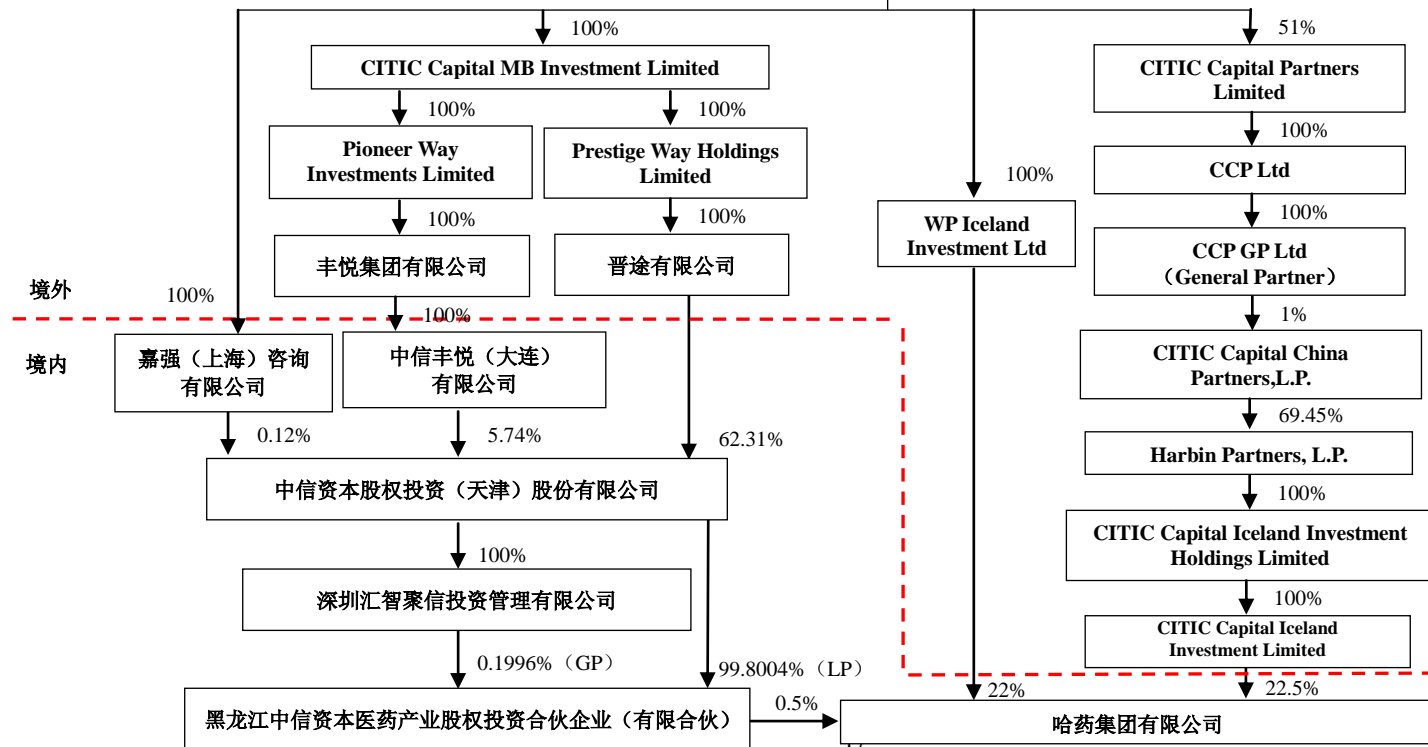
100%

CITIC Capital MB Investment Limited

100%

100%

Pioneer Way Investments Limited

Prestige Way Holdings Limited

100%

100%

丰悦集团有限公司

晋途有限公司

境外

100%

100%

境内

嘉强（上海）咨询有限公司

中信丰悦（大连）有限公司

0.12%

5.74%

62.31%

中信资本股权投资（天津）股份有限公司

100%

深圳汇智聚信投资管理有限公司

0.1996%（GP）

99.8004%（LP）

黑龙江中信资本医药产业股权投资合伙企业（有限合伙）

0.5%

100%

WP Iceland Investment Ltd

22%

51%

CITIC Capital Partners Limited

100%

CCP Ltd

100%

CCP GP Ltd （General Partner）

1%

CITIC Capital China Partners,L.P.

69.45%

Harbin Partners, L.P.

100%

CITIC Capital Iceland Investment Holdings Limited

100%

CITIC Capital Iceland Investment Limited

22.5%

哈药集团有限公司